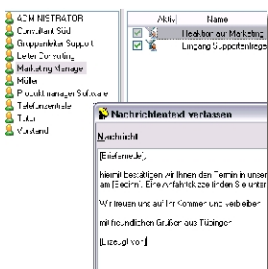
ADMINISTRATOR
Consultant Süd
Gruppenleiter Support
Leiter Controlling
Marketing Manager
Müller
Produktmanager Software
Telefonzentrale
Tutor
Vorstand

Aktiv | Name
Headhunter Marketing
Eingang Supportanfrage

Nachrichtentext verfassen

Nachricht

[Briefanrede],

hiermit bestätigen wir Ihnen den Termin in unser am [Datum]. Eine Anfahrtsskizze finden Sie unter

Wir freuen uns auf Ihr Kommen und verbleiben

mit freundlichen Grüßen aus Tübingen

[Anzeigename]